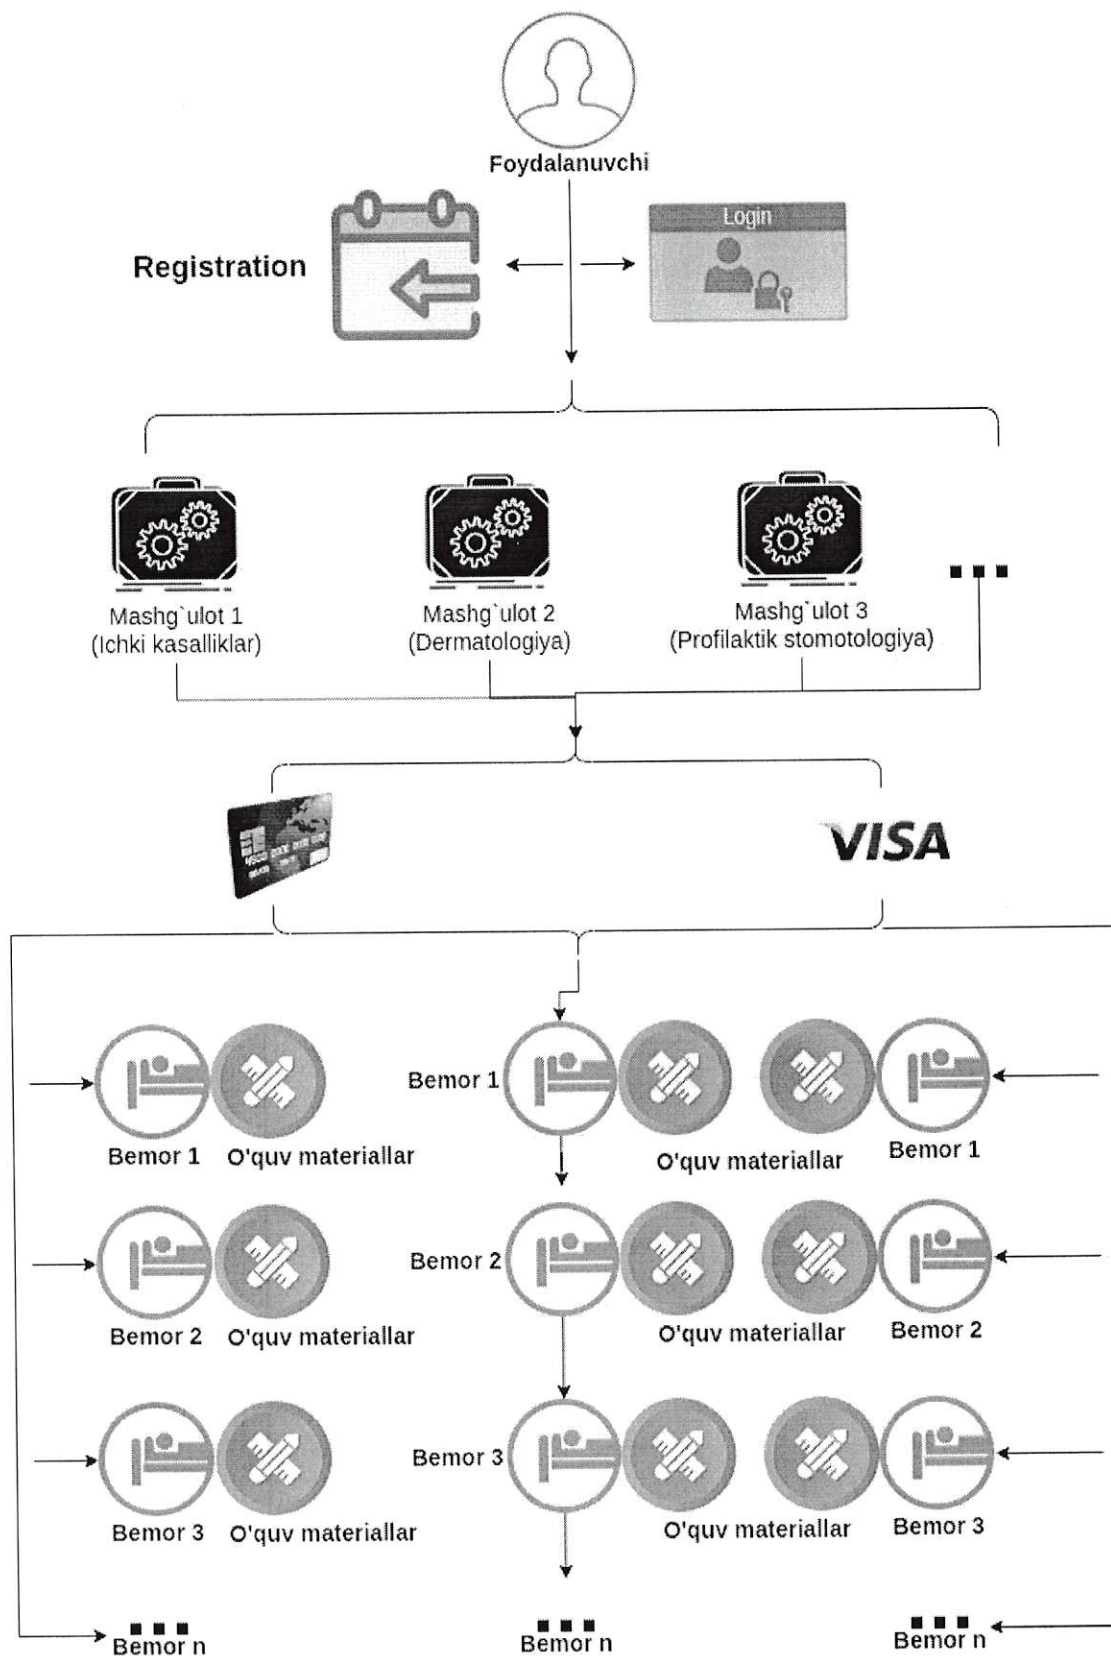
Foydalanuvchi

Registration

Login

Mashg`ulot 1
(Ichki kasalliklar)

Mashg`ulot 2
(Dermatologiya)

Mashg`ulot 3
(Profilaktik stomotologiya)

...

VISA

Bemor 1 O'quv materiallar

Bemor 1

O'quv materiallar

Bemor 1

Bemor 2 O'quv materiallar

Bemor 2

O'quv materiallar

Bemor 2

Bemor 3 O'quv materiallar

Bemor 3

O'quv materiallar

Bemor 3

...
Bemor n

...
Bemor n

...
Bemor n